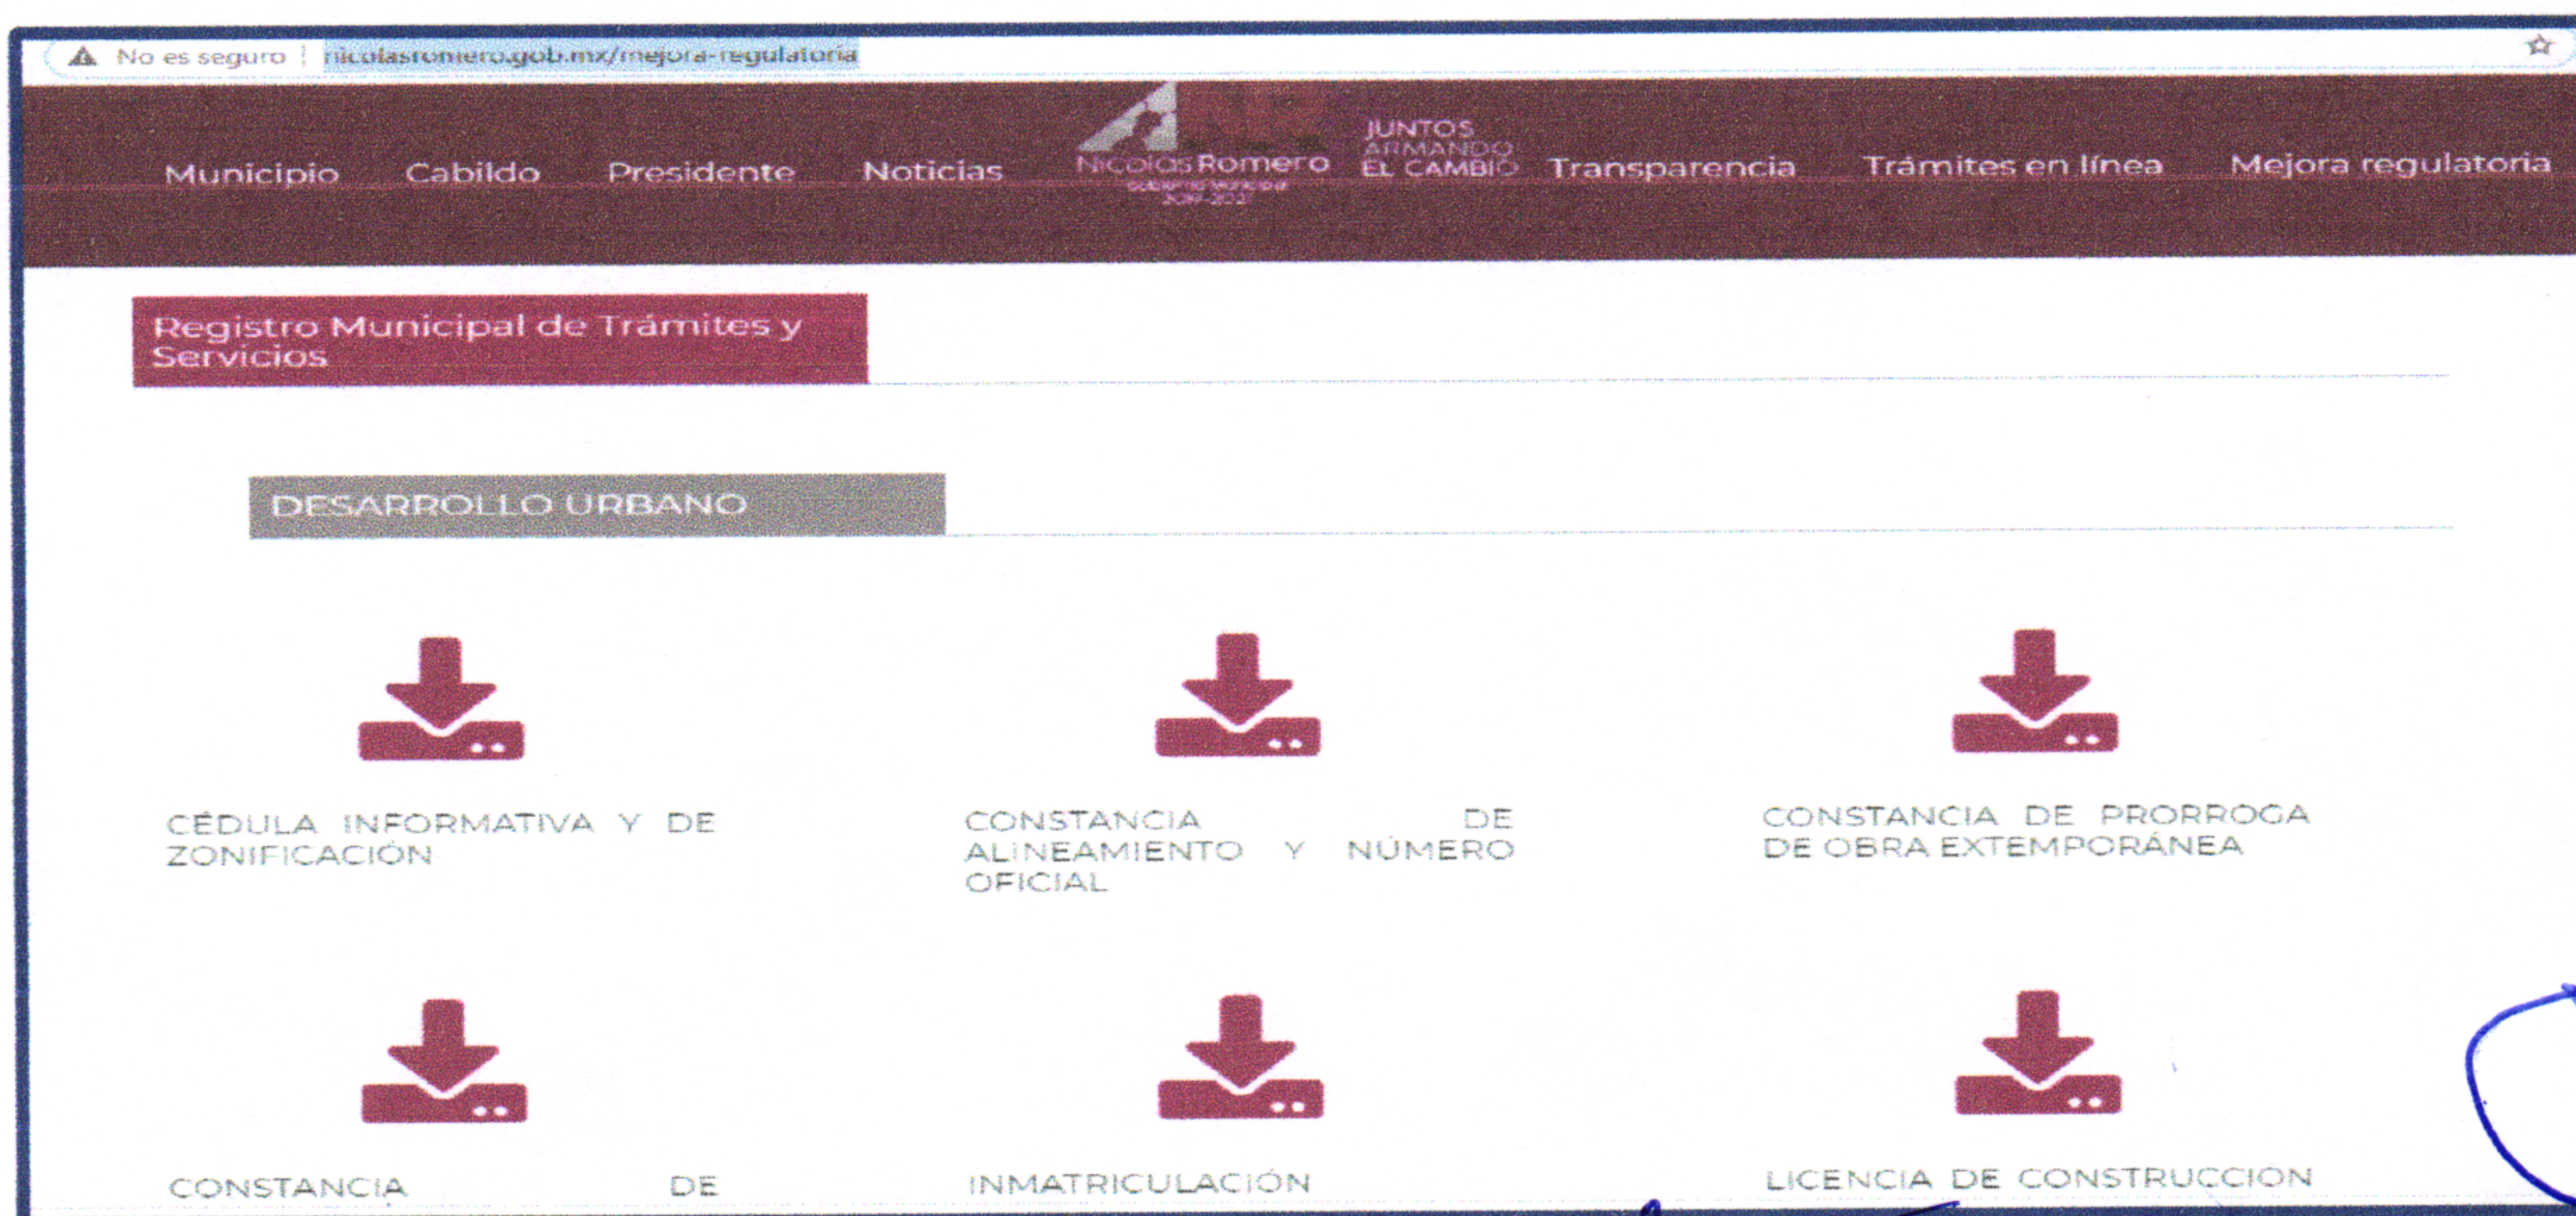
No es seguro | nicolasromero.gob.mx/mejora-regulatoria

Municipio Cabildo Presidente Noticias

NR Nicolás Romero Gobierno Municipal 2019-2021

JUNTOS ARMANDO EL CAMBIO

Transparencia Trámites en línea Mejora regulatoria

Registro Municipal de Trámites y Servicios

DESARROLLO URBANO

CÉDULA INFORMATIVA Y DE ZONIFICACIÓN

CONSTANCIA DE ALINEAMIENTO Y NÚMERO OFICIAL

CONSTANCIA DE PRORROGA DE OBRA EXTEMPORÁNEA

CONSTANCIA DE

INMATRICULACIÓN

LICENCIA DE CONSTRUCCION